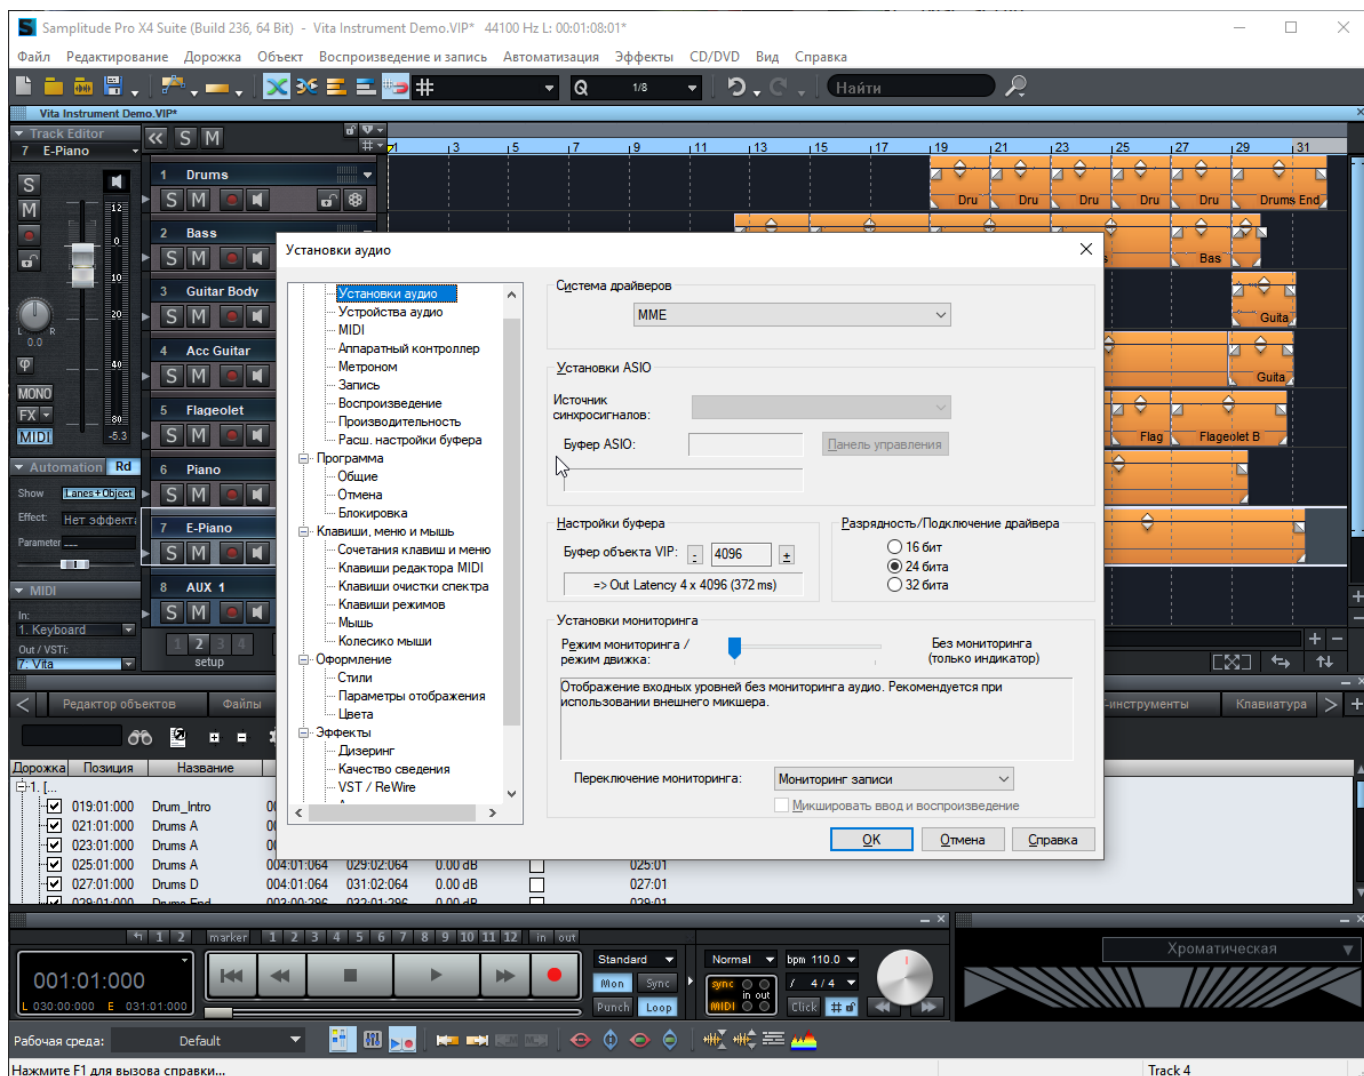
Samplitude Pro X4 Suite (Build 236, 64 Bit) - Vita Instrument Demo.VIP* 44100 Hz L: 00:01:08:01*

Файл Редактирование Дорожка Объект Воспроизведение и запись Автоматизация Эффекты CD/DVD Вид Справка

1/8 Найти

Vita Instrument Demo.VIP*

Track Editor
7 E-Piano

1 Drums
2 Bass
3 Guitar Body
4 Acc Guitar
5 Flageolet
6 Piano
7 E-Piano
8 AUX 1

MONO FX MIDI
Automation Rd
Show Lanes+Object
Effect Нет эффекта
Parameter
MIDI
In: 1. Keyboard
Out / VSTi: 7. Vita
setup

Dru Dru Dru Dru Dru Drums End Bas Guita Guita Flag Flageolet B

Установки аудио

Установки аудио
Устройства аудио
MIDI
Аппаратный контроллер
Метроном
Запись
Воспроизведение
Производительность
Расш. настройки буфера
Программа
Общие
Отмена
Блокировка
Клавиши, меню и мышь
Сочетания клавиш и меню
Клавиши редактора MIDI
Клавиши очистки спектра
Клавиши режимов
Мышь
Колесико мыши
Оформление
Стили
Параметры отображения
Цвета
Эффекты
Дизеринг
Качество сведения
VST / ReWire

Система драйверов
MME

Установки ASIO
Источник синхросигналов:
Буфер ASIO:
Панель управления

Настройки буфера
Буфер объекта VIP: 4096
=> Out Latency 4 x 4096 (372 ms)

Разрядность/Подключение драйвера
16 бит
24 бита
32 бита

Установки мониторинга
Режим мониторинга / режим движка:
Без мониторинга (только индикатор)
Отображение входных уровней без мониторинга аудио. Рекомендуется при использовании внешнего микшера.

Переключение мониторинга: Мониторинг записи
Микшировать ввод и воспроизведение

OK Отмена Справка

Редактор объектов Файлы -инструменты Клавиатура

| Дорожка | Позиция | Название |
|---|---|---|
| 1. [... | | |
| | 019:01:000 | Drum_Intro |
| | 021:01:000 | Drums A |
| | 023:01:000 | Drums A |
| | 025:01:000 | Drums A |
| | 027:01:000 | Drums D |

004:01:064 029:02:064 0.00 dB 025:01
004:01:064 031:02:064 0.00 dB 027:01

marker in out
001:01:000
L 030:00:000 E 031:01:000
Standard Mon Sync Punch Loop
Normal bpm 110.0 4 / 4 sync in out MIDI Click
Хроматическая

Рабочая среда: Default
Нажмите F1 для вызова справки...
Track 4